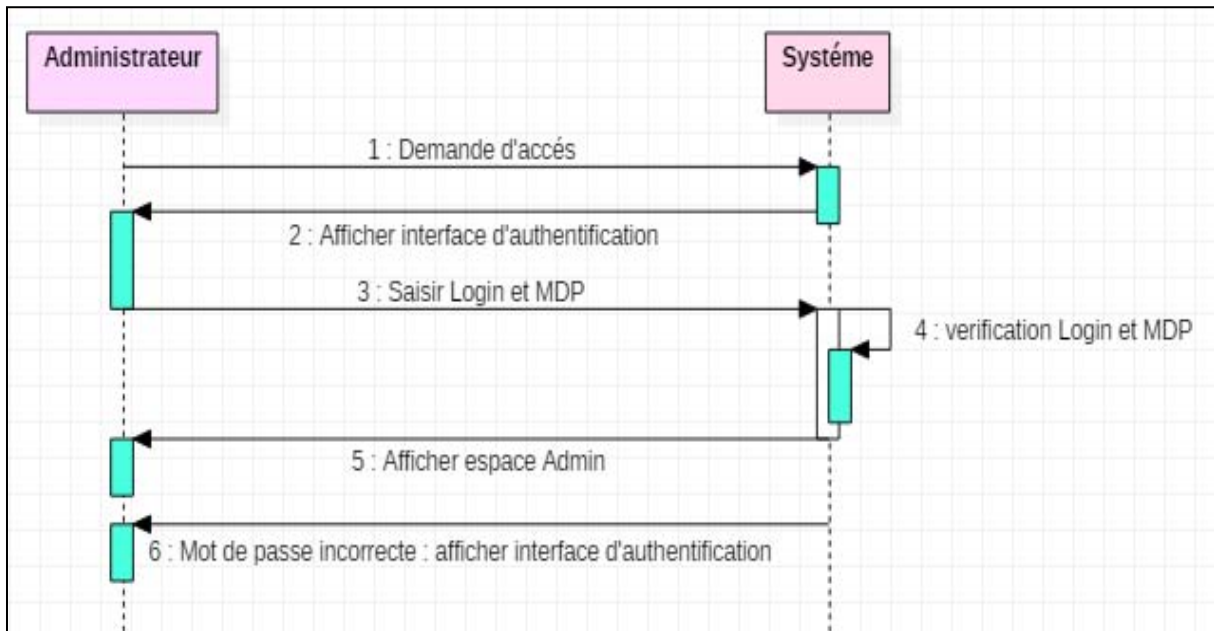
Administrateur

Systéme

1 : Demande d'accés

2 : Afficher interface d'authentification

3 : Saisir Login et MDP

4 : verification Login et MDP

5 : Afficher espace Admin

6 : Mot de passe incorrecte : afficher interface d'authentification